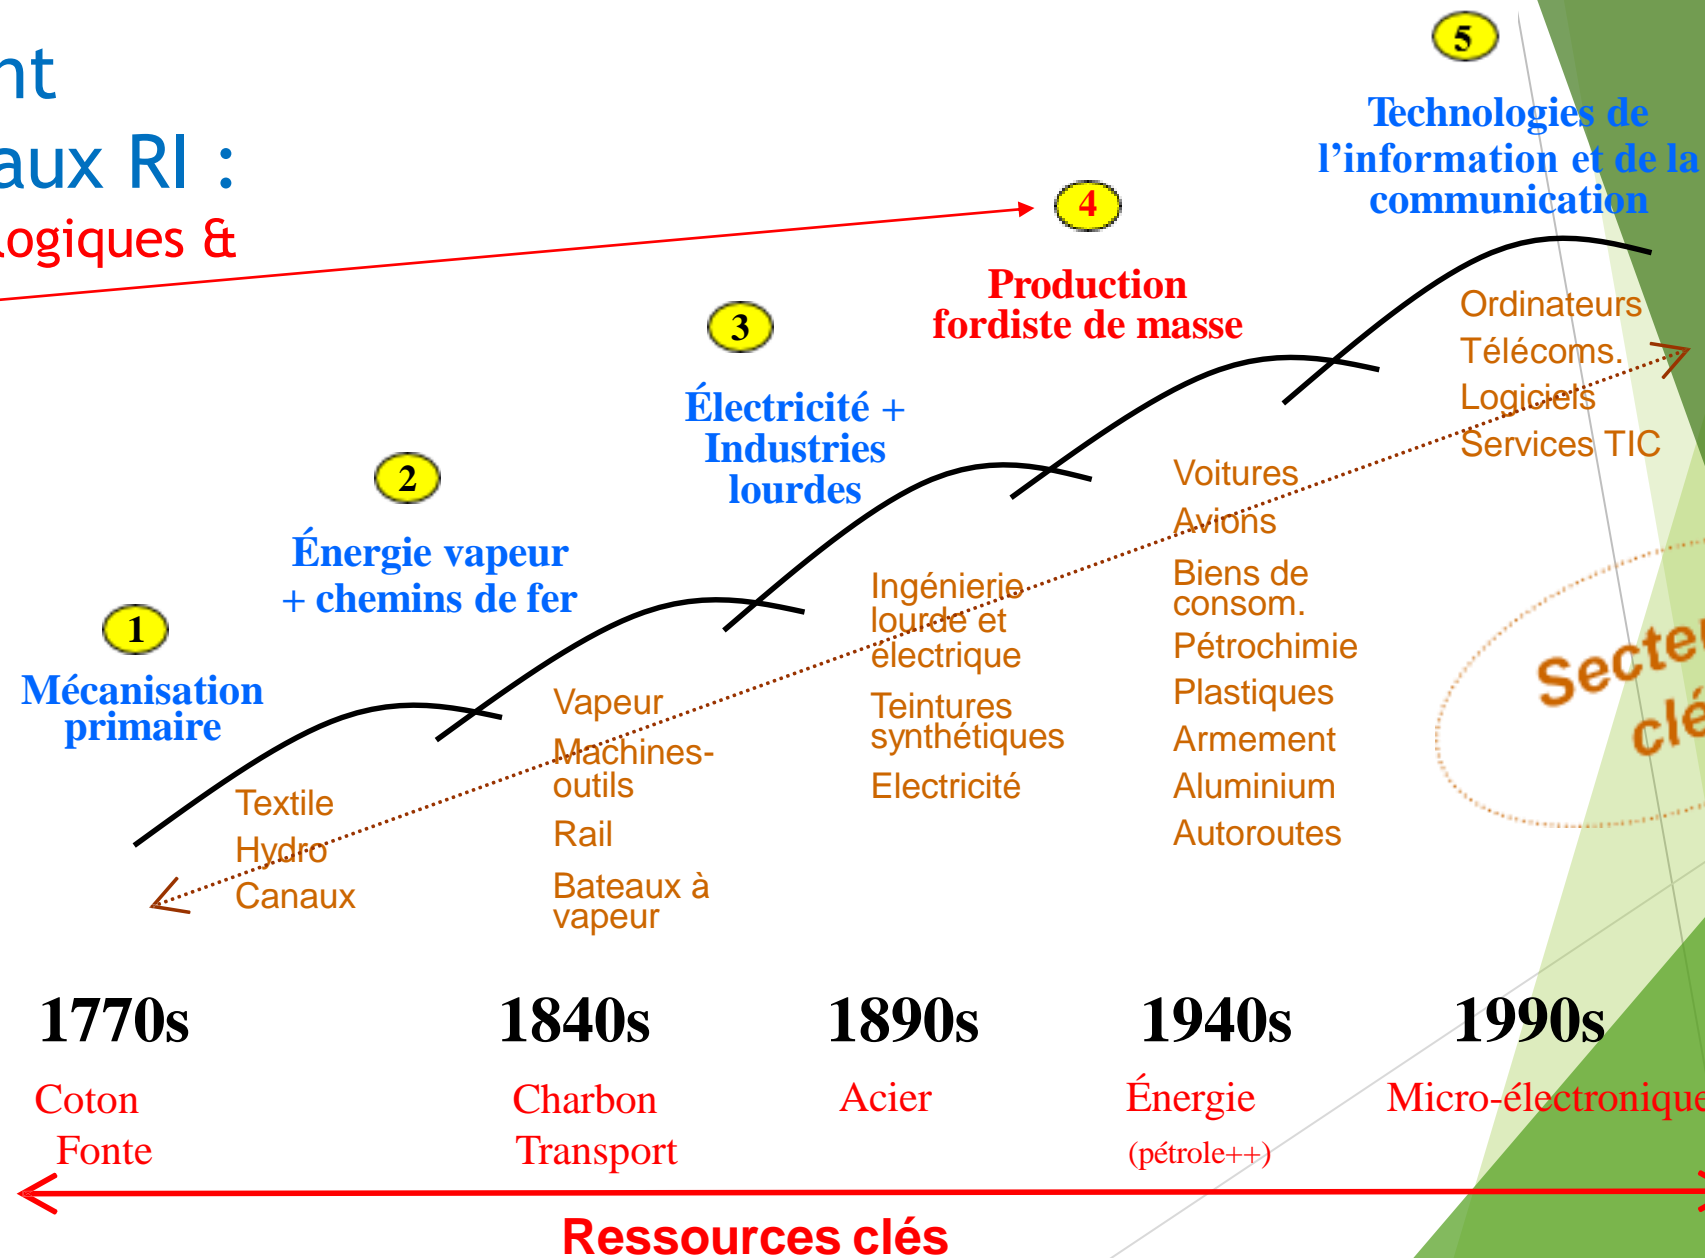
nt
aux RI :
logiques &

5
Technologies de l'information et de la communication

4
Production fordiste de masse

3
Électricité + Industries lourdes

2
Énergie vapeur + chemins de fer

1
Mécanisation primaire

Textile
Hydro
Canaux

Vapeur
Machines-outils
Rail
Bateaux à vapeur

Ingénierie lourde et électrique
Teintures synthétiques
Electricité

Voitures
Avions
Biens de consom.
Pétrochimie
Plastiques
Armement
Aluminium
Autoroutes

Ordinateurs
Télécoms.
Logiciels
Services TIC

Secte
clé

1770s
Coton
Fonte

1840s
Charbon
Transport

1890s
Acier

1940s
Énergie
(pétrole++)

1990s
Micro-électronique

Ressources clés